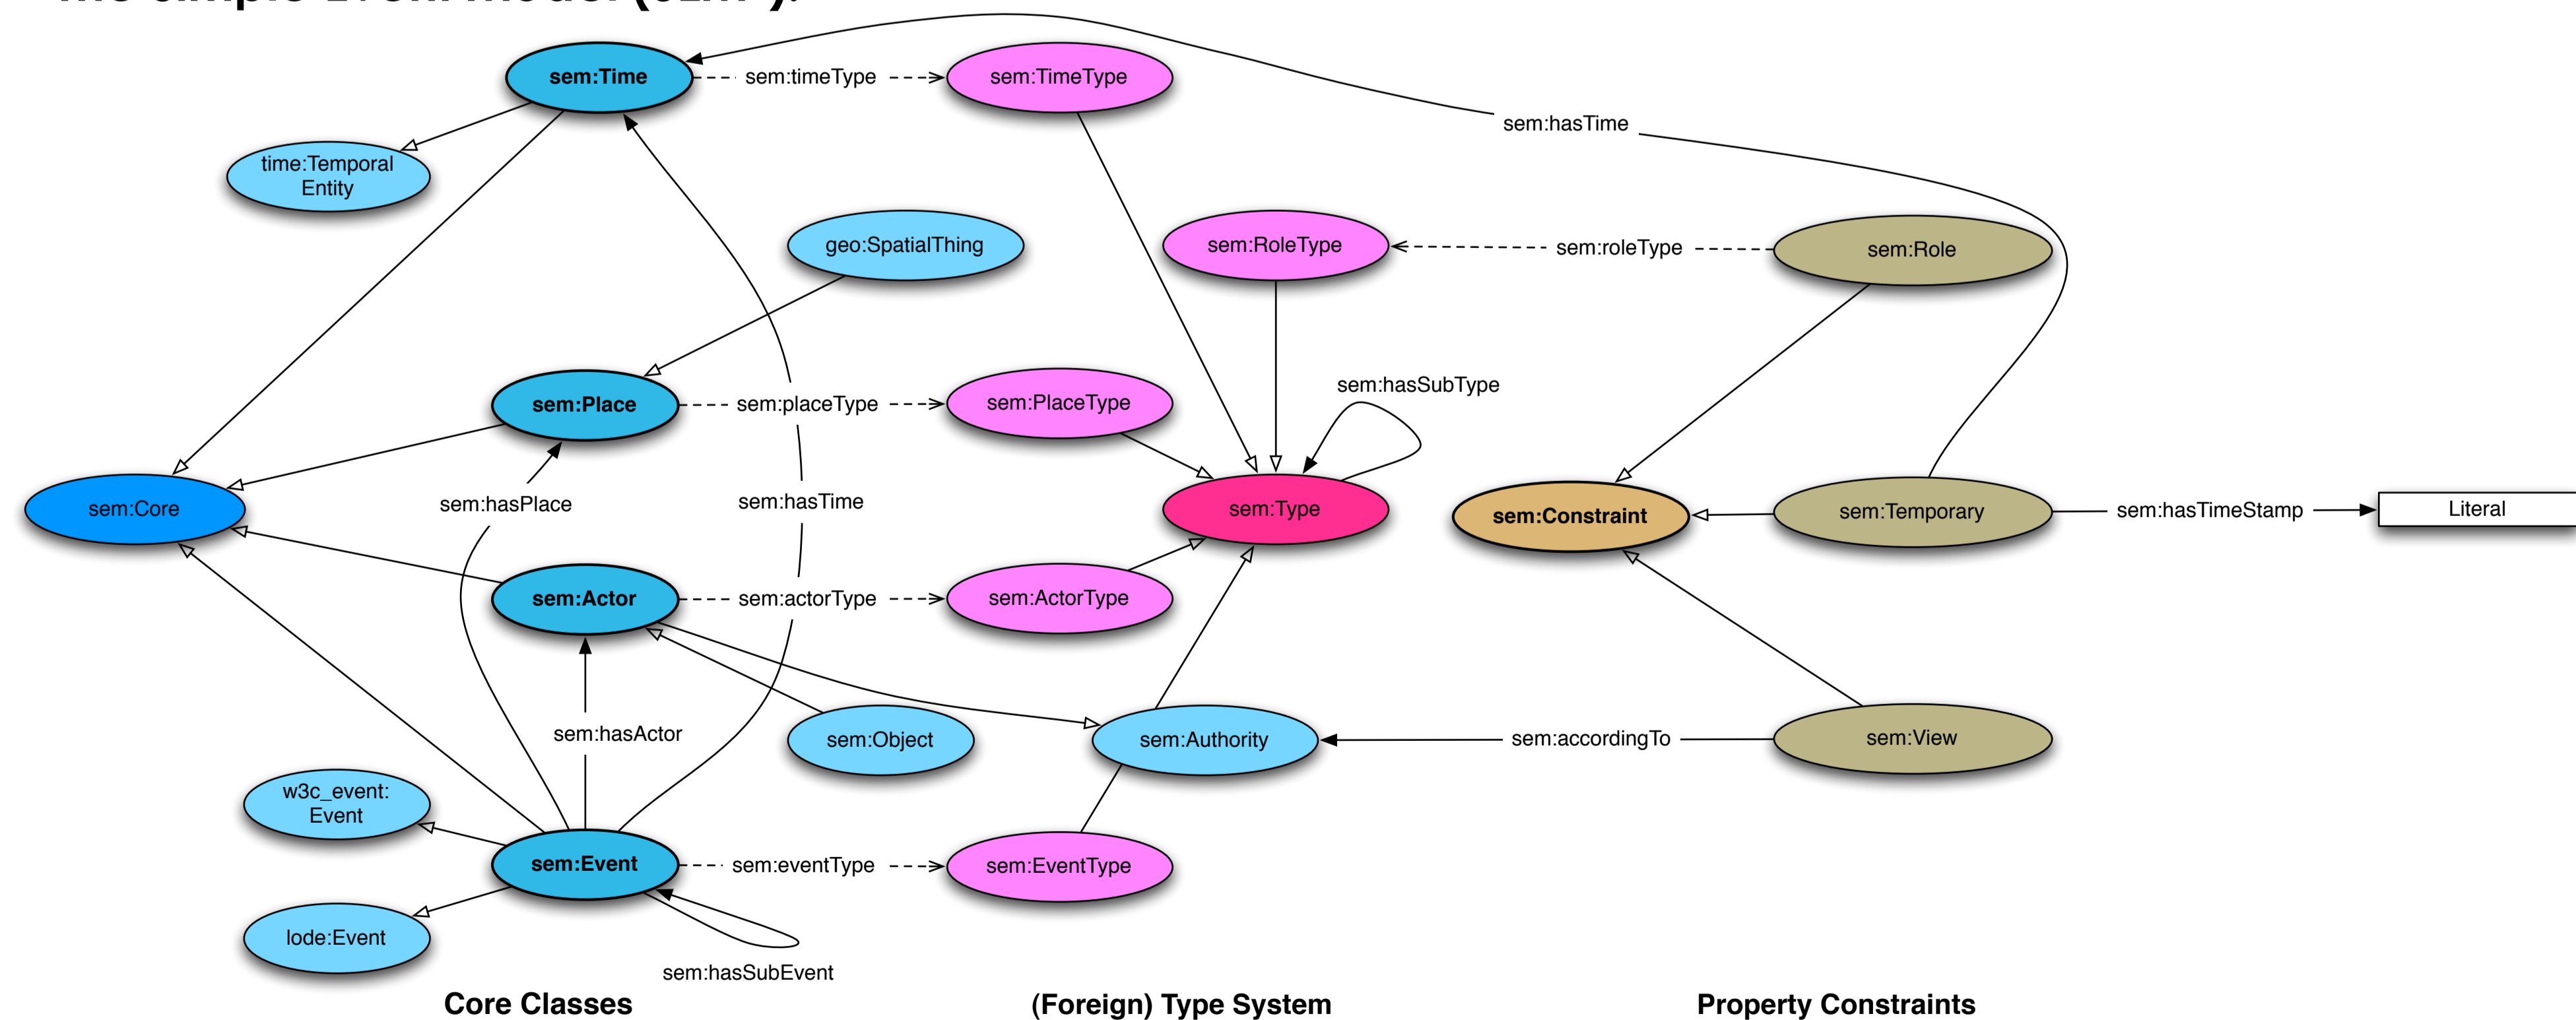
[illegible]

sem:Time
sem:timeType
sem:TimeType
sem:hasTime
time:Temporal Entity
geo:SpatialThing
sem:RoleType
sem:roleType
sem:Role
sem:hasSubType
sem:Place
sem:placeType
sem:PlaceType
sem:Core
sem:hasPlace
sem:hasTime
sem:Type
sem:Constraint
sem:Temporary
sem:hasTimeStamp
Literal
sem:Actor
sem:actorType
sem:ActorType
sem:hasActor
sem:Object
sem:Authority
sem:accordingTo
sem:View
w3c_event: Event
sem:Event
sem:eventType
sem:EventType
lode:Event
sem:hasSubEvent

Core Classes
(Foreign) Type System
Property Constraints